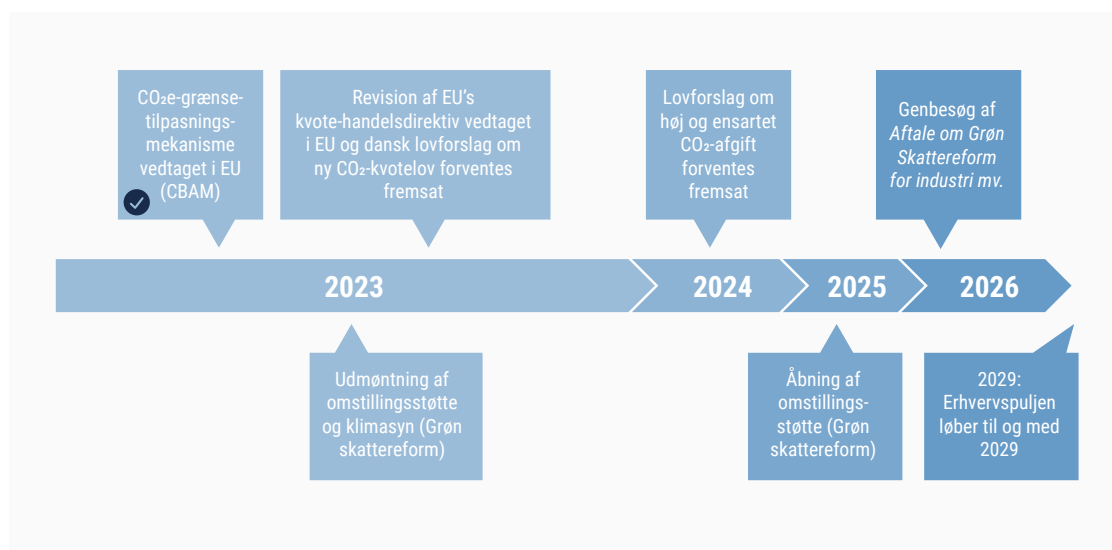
$CO_2$e-grænsetilpasningsmekanisme vedtaget i EU (CBAM)

Revision af EU's kvote-handelsdirektiv vedtaget i EU og dansk lovforslag om ny $CO_2$-kvotelov forventes fremsat

Lovforslag om høj og ensartet $CO_2$-afgift forventes fremsat

Genbesøg af *Aftale om Grøn Skattereform for industri mv.*

2023

2024

2025

2026

Udmøntning af omstillingsstøtte og klimasyn (Grøn skattereform)

Åbning af omstillingsstøtte (Grøn skattereform)

2029: Erhvervspuljen løber til og med 2029